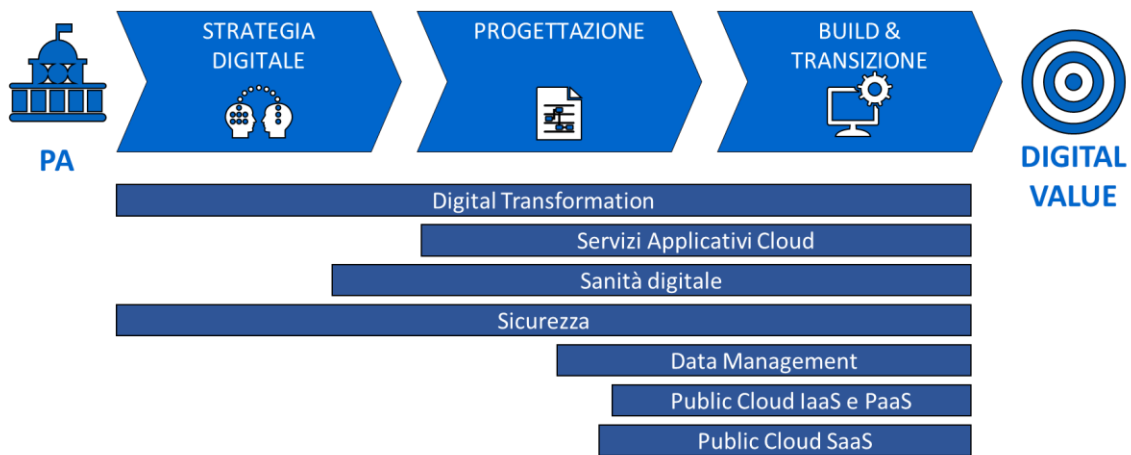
PA

STRATEGIA DIGITALE

PROGETTAZIONE

BUILD & TRANSIZIONE

DIGITAL VALUE

Digital Transformation

Servizi Applicativi Cloud

Sanità digitale

Sicurezza

Data Management

Public Cloud IaaS e PaaS

Public Cloud SaaS